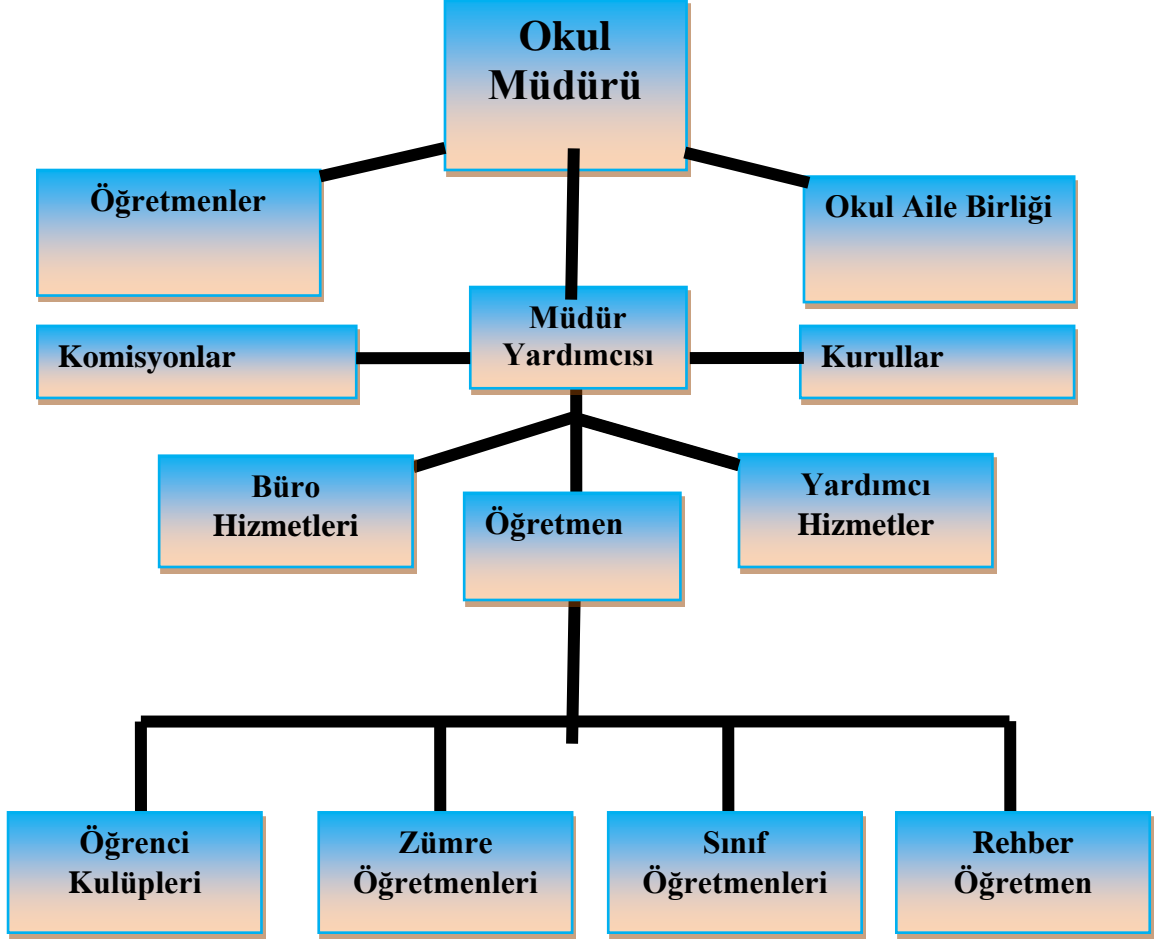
Okul Müdürü

Öğretmenler

Okul Aile Birliği

Müdür Yardımcısı

Komisyonlar

Kurullar

Büro Hizmetleri

Öğretmen

Yardımcı Hizmetler

Öğrenci Kulüpleri

Zümre Öğretmenleri

Sınıf Öğretmenleri

Rehber Öğretmen